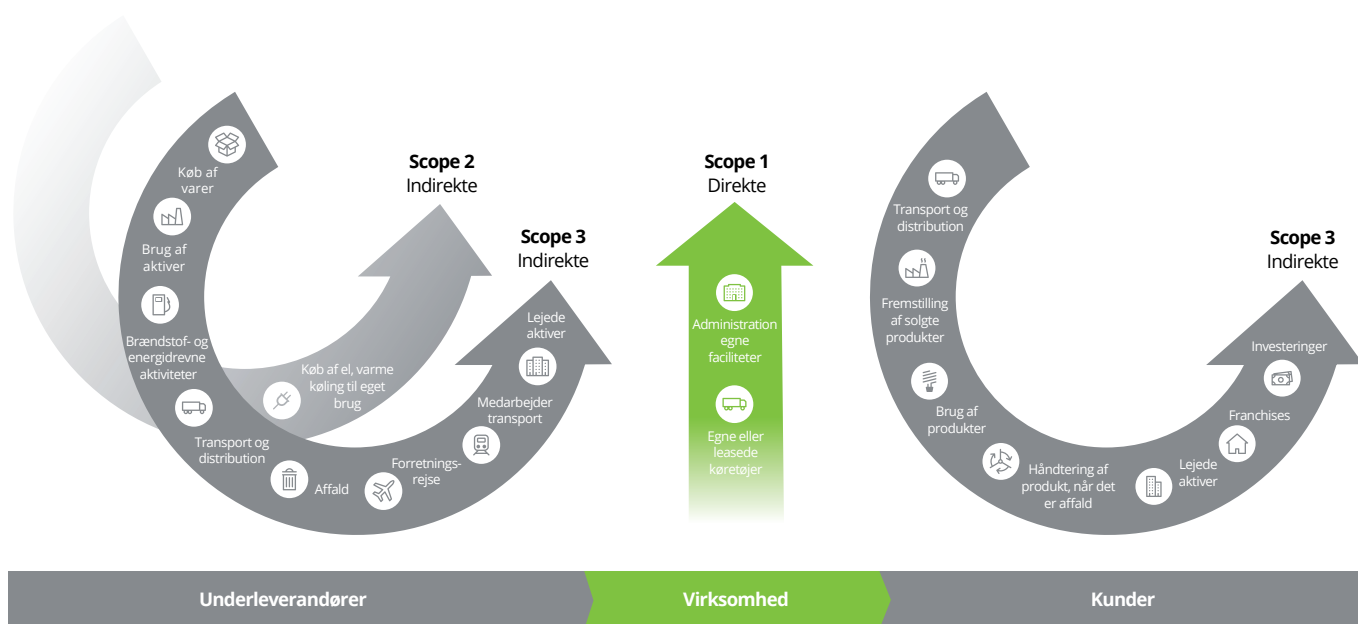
Køb af varer

Brug af aktiver

Brændstof- og energidrevne aktiviteter

Transport og distribution

Affald

Forretningsrejse

Medarbejder transport

Lejede aktiver

Køb af el, varme køling til eget brug

Scope 2
Indirekte

Scope 3
Indirekte

Scope 1
Direkte

Administration egne faciliteter

Egne eller leasede køretøjer

Transport og distribution

Fremstilling af solgte produkter

Brug af produkter

Håndtering af produkt, når det er affald

Lejede aktiver

Franchises

Investeringer

Scope 3
Indirekte

Underleverandører

Virksomhed

Kunder